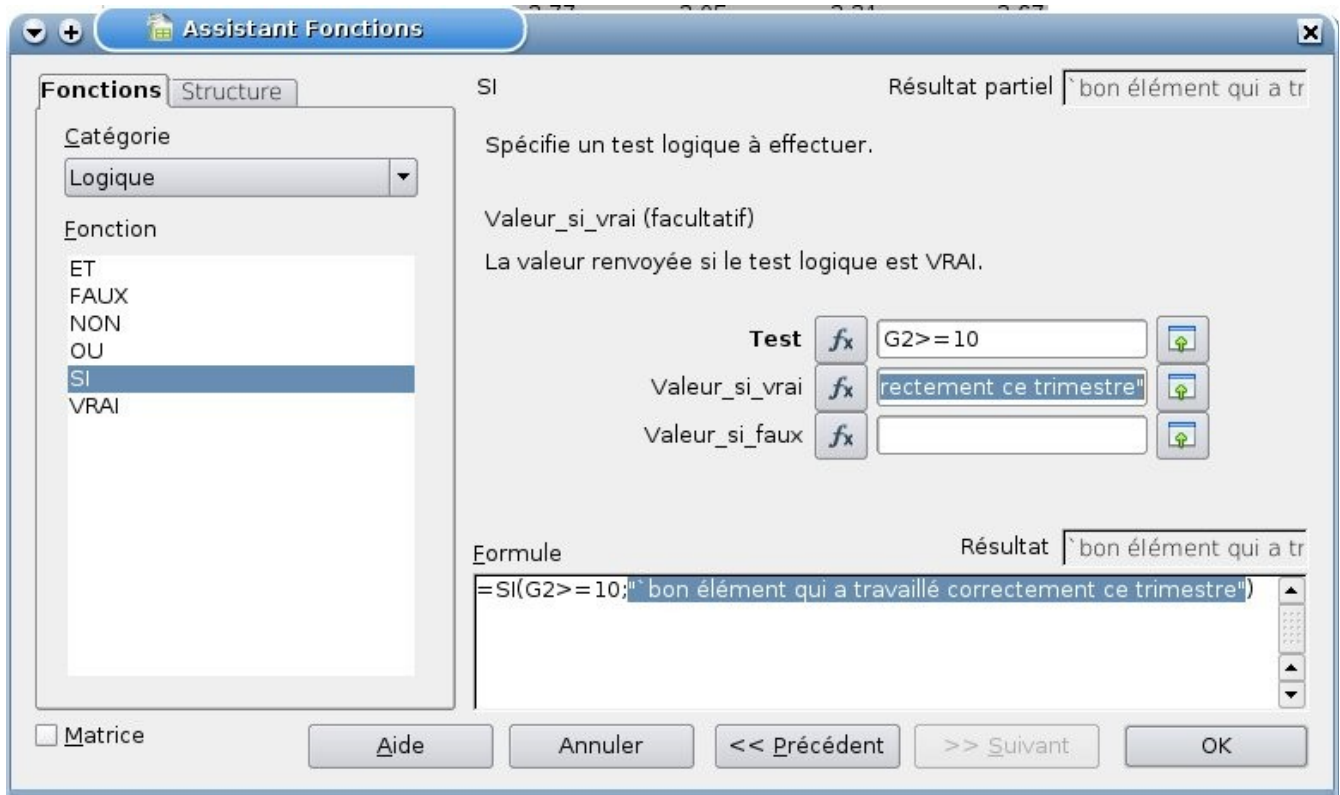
Assistant Fonctions

Fonctions | Structure

Catégorie

Logique

Fonction

ET
FAUX
NON
OU
SI
VRAI

SI

Résultat partiel `bon élément qui a tr

Spécifie un test logique à effectuer.

Valeur_si_vrai (facultatif)

La valeur renvoyée si le test logique est VRAI.

Test $f_x$ G2>=10

Valeur_si_vrai $f_x$ rectement ce trimestre"

Valeur_si_faux $f_x$

Formule

Résultat `bon élément qui a tr

=SI(G2>=10;"`bon élément qui a travaillé correctement ce trimestre")

Matrice

Aide | Annuler | << Précédent | >> Suivant | OK